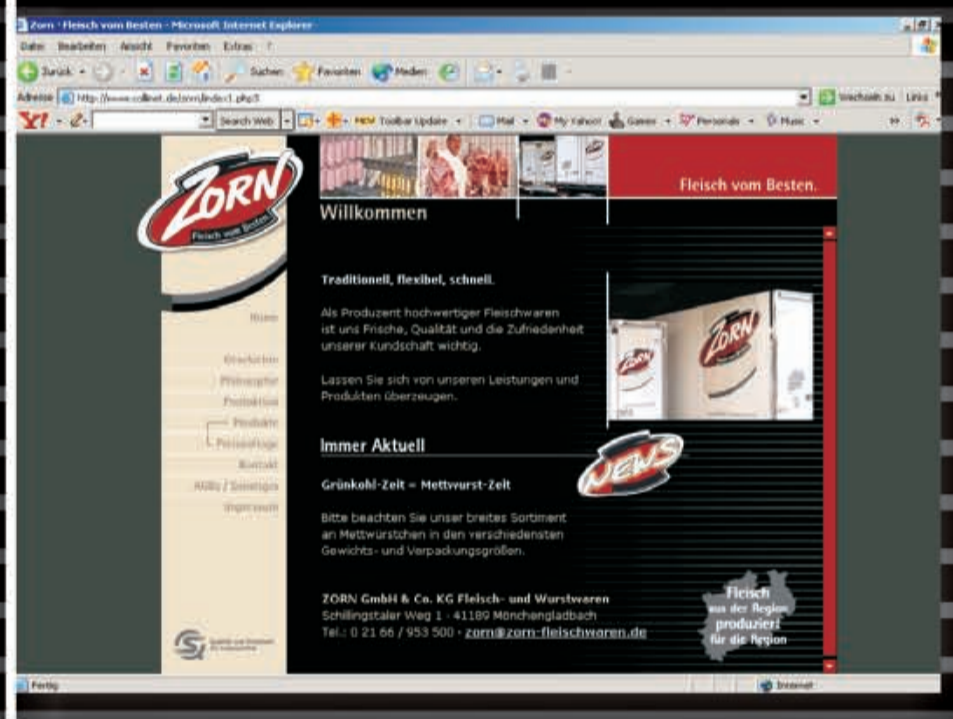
Zorn · Fleisch vom Besten - Microsoft Internet Explorer

Datei Bearbeiten Ansicht Favoriten Extras ?

Zurück Suchen Favoriten Medien

Adresse http://www.collinet.de/zorn/index1.php3 Wechseln zu Links

Y! Search Web NEW Toolbar Update Mail My Yahoo! Games Personals Music

ZORN Fleisch vom Besten

Fleisch vom Besten.

Willkommen

Home

Geschichte
Philosophie
Produktion
Produkte
Partyservice
Kontakt
AGBs / Sonstiges
Impressum

Traditionell, flexibel, schnell.

Als Produzent hochwertiger Fleischwaren ist uns Frische, Qualität und die Zufriedenheit unserer Kundschaft wichtig.

Lassen Sie sich von unseren Leistungen und Produkten überzeugen.

Immer Aktuell

NEWS

Grünkohl-Zeit = Mettwurst-Zeit

Bitte beachten Sie unser breites Sortiment an Mettwürstchen in den verschiedensten Gewichts- und Verpackungsgrößen.

ZORN GmbH & Co. KG Fleisch- und Wurstwaren
Schillingstaler Weg 1 · 41189 Mönchengladbach
Tel.: 0 21 66 / 953 500 · zorn@zorn-fleischwaren.de

Fleisch aus der Region produziert für die Region

Fertig Internet